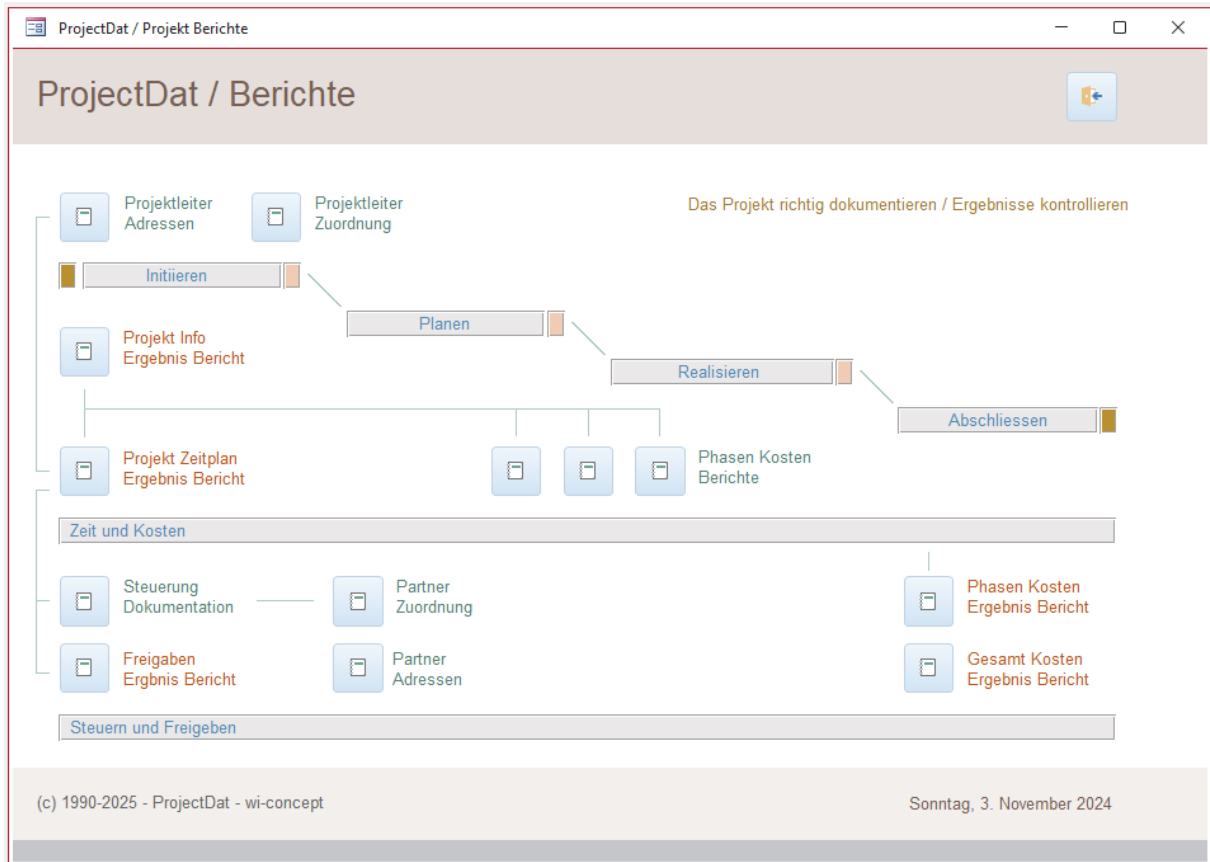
ProjectDat / Projekt Berichte

ProjectDat / Berichte

Projektleiter Adressen

Projektleiter Zuordnung

Das Projekt richtig dokumentieren / Ergebnisse kontrollieren

Initiieren

Planen

Projekt Info Ergebnis Bericht

Realisieren

Abschliessen

Projekt Zeitplan Ergebnis Bericht

Phasen Kosten Berichte

Zeit und Kosten

Steuerung Dokumentation

Partner Zuordnung

Phasen Kosten Ergebnis Bericht

Freigaben Ergbnis Bericht

Partner Adressen

Gesamt Kosten Ergebnis Bericht

Steuern und Freigeben

(c) 1990-2025 - ProjectDat - wi-concept

Sonntag, 3. November 2024